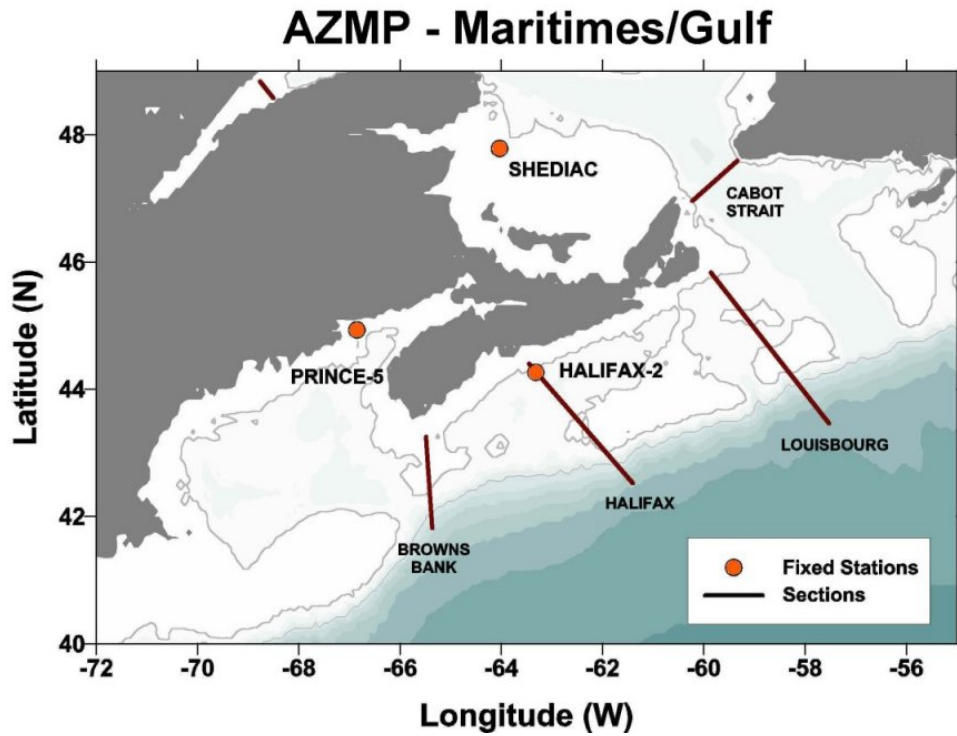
AZMP - Maritimes/Gulf

48
46
44
42
40

Latitude (N)

SHEDIAC

CABOT STRAIT

PRINCE-5

HALIFAX-2

LOUISBOURG

HALIFAX

BROWNS BANK

Fixed Stations
Sections

-72 -70 -68 -66 -64 -62 -60 -58 -56

Longitude (W)